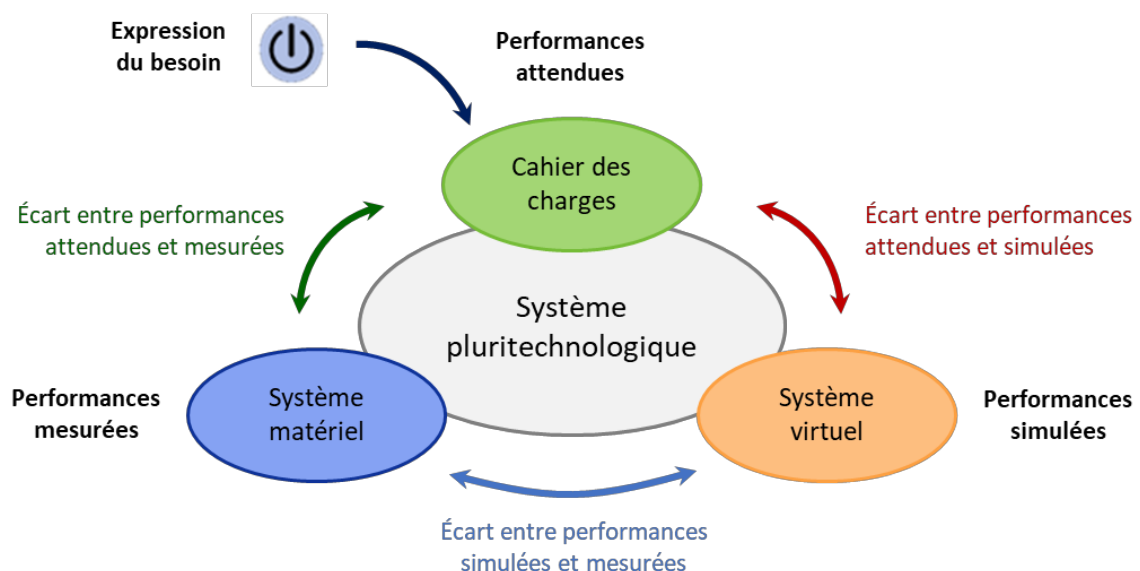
Expression du besoin

Performances attendues

Cahier des charges

Écart entre performances attendues et mesurées

Écart entre performances attendues et simulées

Système pluritechnologique

Performances mesurées

Système matériel

Système virtuel

Performances simulées

Écart entre performances simulées et mesurées